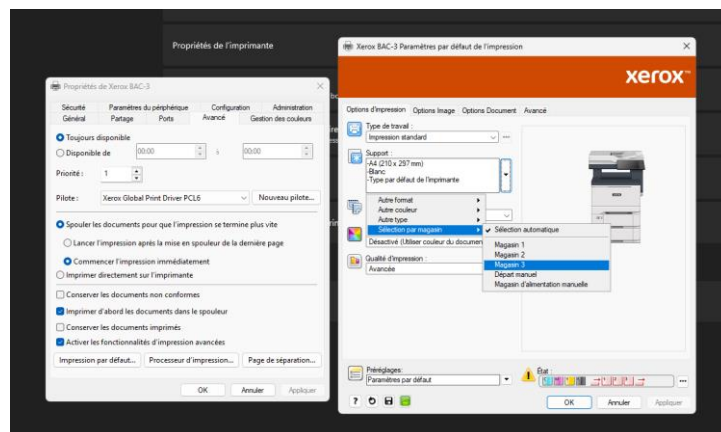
Propriétés de l'imprimante

Propriétés de Xerox BAC-3

Sécurité | Paramètres du périphérique | Configuration | Administration
Général | Partage | Ports | Avancé | Gestion des couleurs

Toujours disponible
Disponible de 00:00 à 00:00

Priorité : 1

Pilote : Xerox Global Print Driver PCL6 Nouveau pilote...

Spouler les documents pour que l'impression se termine plus vite
Lancer l'impression après la mise en spouleur de la dernière page
Commencer l'impression immédiatement
Imprimer directement sur l'imprimante

Conserver les documents non conformes
Imprimer d'abord les documents dans le spouleur
Conserver les documents imprimés
Activer les fonctionnalités d'impression avancées

Impression par défaut... Processeur d'impression... Page de séparation...

OK Annuler Appliquer

Xerox BAC-3 Paramètres par défaut de l'impression

xerox™

Options d'impression Options Image Options Document Avancé

Type de travail :
Impression standard

Support :
-A4 (210 x 297 mm)
-Blanc
-Type par défaut de l'imprimante

Autre format
Autre couleur
Autre type
Sélection par magasin

Désactivé (Utiliser couleur du documen

Sélection automatique
Magasin 1
Magasin 2
Magasin 3
Départ manuel
Magasin d'alimentation manuelle

Qualité d'impression :
Avancée

Préréglages :
Paramètres par défaut

État :

OK Annuler Appliquer